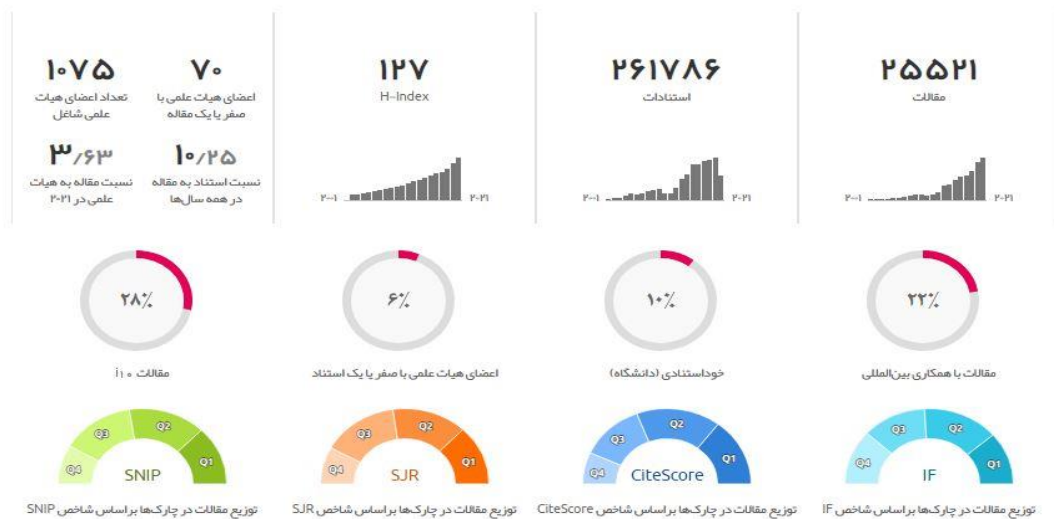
۲۵۵۲۱
مقالات
۲۰۰۱ ۲۰۲۱

۲۶۱۷۸۶
استنادات
۲۰۰۱ ۲۰۲۱

۱۲۷
H-Index
۲۰۰۱ ۲۰۲۱

۷۰
اعضای هیأت علمی با صفر یا یک مقاله

۱۰۷۵
تعداد اعضای هیات علمی شاغل

۱۰/۲۵
نسبت استناد به مقاله در همه سال‌ها

۳/۶۳
نسبت مقاله به هیات علمی در ۲۰۲۱

۲۲٪
مقالات با همکاری بین‌المللی

۱۰٪
خوداستنادی (دانشگاه)

۶٪
اعضای هیات علمی با صفر یا یک استناد

۲۸٪
مقالات ۱۰ ٪

Q4 Q3 Q2 Q1
IF
توزیع مقالات در چارک‌ها براساس شاخص IF

Q4 Q3 Q2 Q1
CiteScore
توزیع مقالات در چارک‌ها براساس شاخص CiteScore

Q4 Q3 Q2 Q1
SJR
توزیع مقالات در چارک‌ها براساس شاخص SJR

Q4 Q3 Q2 Q1
SNIP
توزیع مقالات در چارک‌ها براساس شاخص SNIP